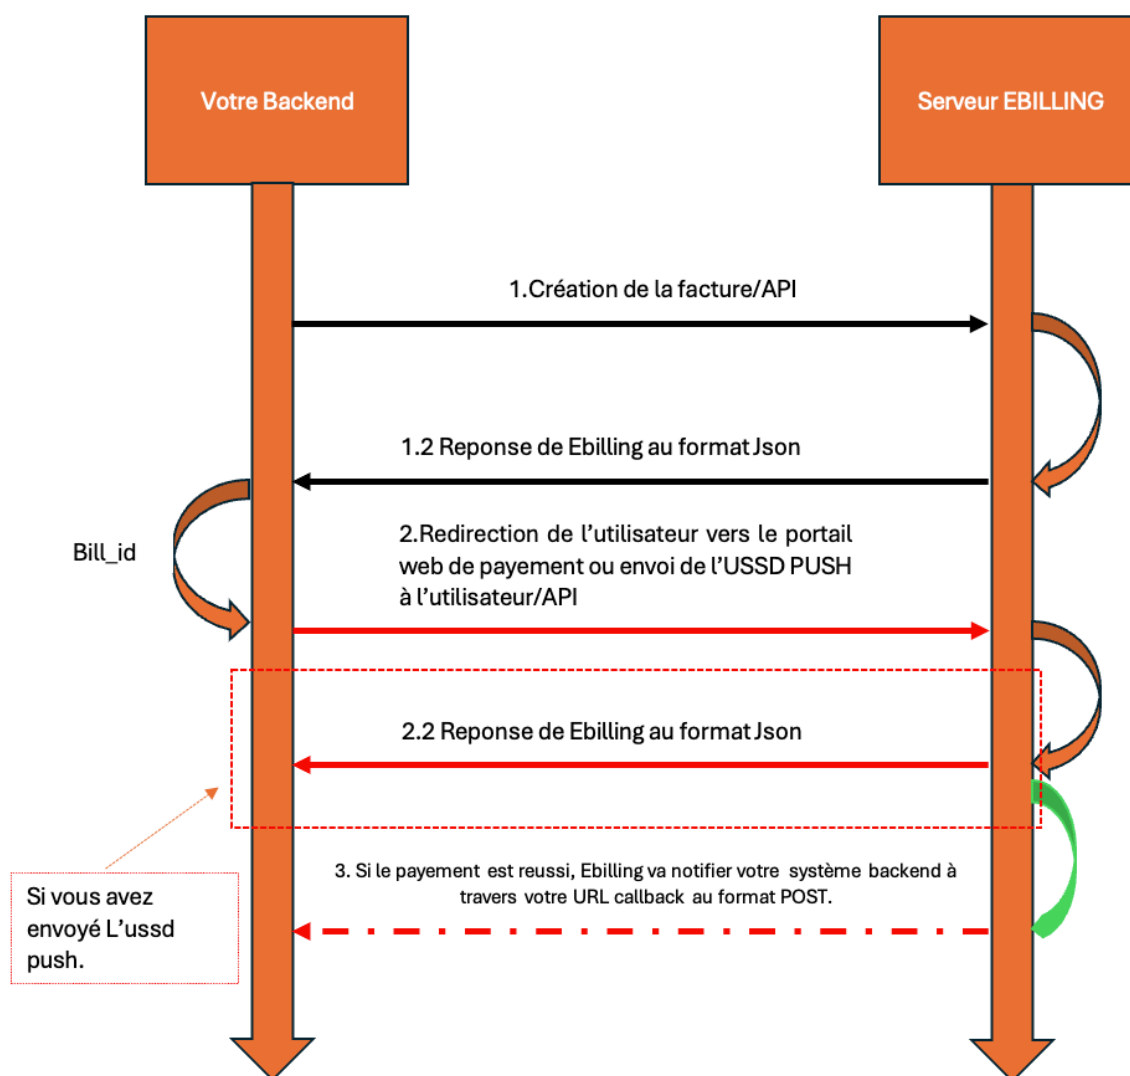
Votre Backend

Serveur EBILLING

1.Création de la facture/API

1.2 Reponse de Ebilling au format Json

Bill_id

2.Redirection de l'utilisateur vers le portail web de payement ou envoi de l'USSD PUSH à l'utilisateur/API

2.2 Reponse de Ebilling au format Json

3. Si le payement est reussi, Ebilling va notifier votre système backend à travers votre URL callback au format POST.

Si vous avez envoyé L'ussd push.